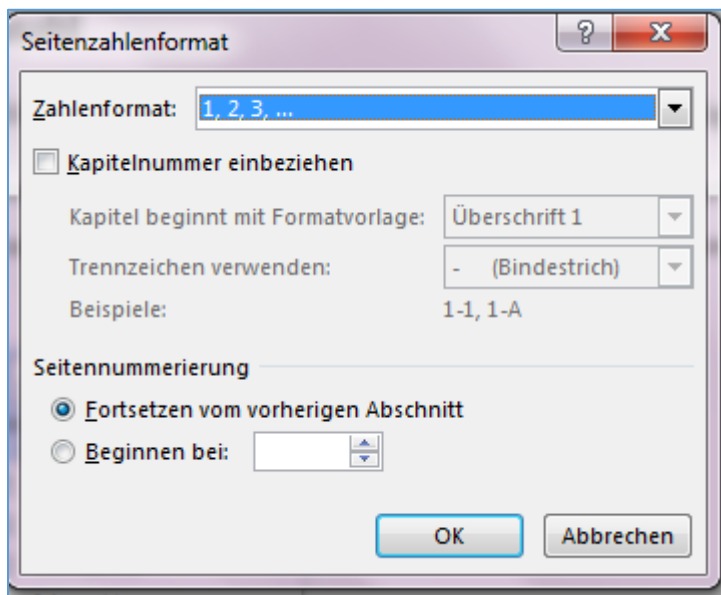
Seitenzahlenformat

?

X

Zahlenformat: 1, 2, 3, ...

Kapitelnummer einbeziehen

Kapitel beginnt mit Formatvorlage: Überschrift 1

Trennzeichen verwenden: - (Bindestrich)

Beispiele: 1-1, 1-A

Seitennummerierung

Fortsetzen vom vorherigen Abschnitt

Beginnen bei:

OK

Abbrechen